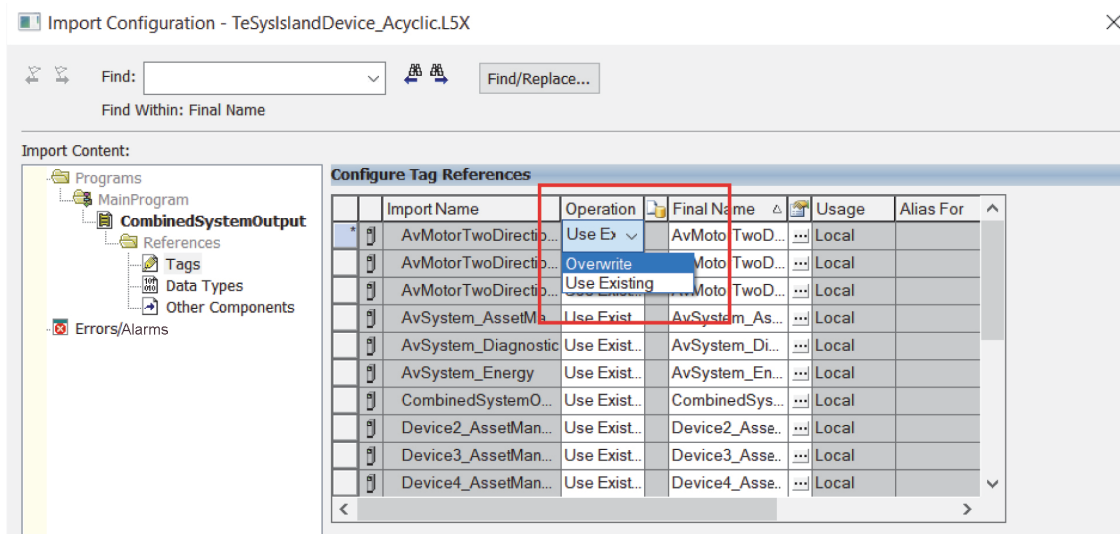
Import Configuration - TeSysIslandDevice_Acyclic.L5X

Find:

Find/Replace...

Find Within: Final Name

Import Content:

Programs
MainProgram
CombinedSystemOutput
References
Tags
Data Types
Other Components
Errors/Alarms

Configure Tag References

| | | Import Name | Operation | | Final Name | | Usage | Alias For |
|---|---|---|---|---|---|---|---|---|
| * | | AvMotorTwoDirectio... | Use Ex | | AvMotorTwoD... | ... | Local | |
| | | AvMotorTwoDirectio... | Overwrite | | AvMotorTwoD... | ... | Local | |
| | | AvMotorTwoDirectio... | Use Existing | | AvMotorTwoD... | ... | Local | |
| | | AvSystem_AssetMa... | Use Exist... | | AvSystem_As... | ... | Local | |
| | | AvSystem_Diagnostic | Use Exist... | | AvSystem_Di... | ... | Local | |
| | | AvSystem_Energy | Use Exist... | | AvSystem_En... | ... | Local | |
| | | CombinedSystemO... | Use Exist... | | CombinedSys... | ... | Local | |
| | | Device2_AssetMan... | Use Exist... | | Device2_Asse... | ... | Local | |
| | | Device3_AssetMan... | Use Exist... | | Device3_Asse... | ... | Local | |
| | | Device4_AssetMan... | Use Exist... | | Device4_Asse... | ... | Local | |